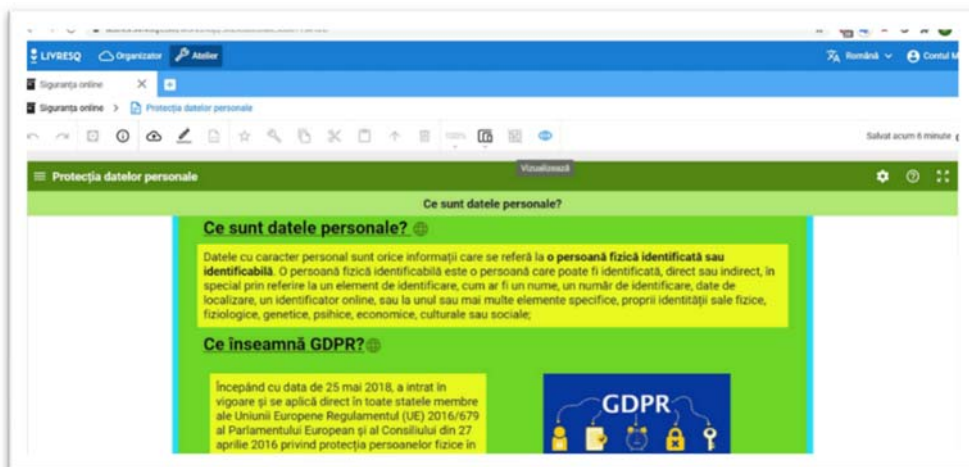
LIVRESQ Organizator Atelier

Română Contul M

Siguranța online

Siguranța online > Protecția datelor personale

Salvat acum 6 minute

Vizualizează

Protecția datelor personale

Ce sunt datele personale?

Ce sunt datele personale?

Datele cu caracter personal sunt orice informații care se referă la **o persoană fizică identificată sau identificabilă**. O persoană fizică identificabilă este o persoană care poate fi identificată, direct sau indirect, în special prin referire la un element de identificare, cum ar fi un nume, un număr de identificare, date de localizare, un identificator online, sau la unul sau mai multe elemente specifice, proprii identității sale fizice, fiziologice, genetice, psihice, economice, culturale sau sociale;

Ce înseamnă GDPR?

Începând cu data de 25 mai 2018, a intrat în vigoare și se aplică direct în toate statele membre ale Uniunii Europene Regulamentul (UE) 2016/679 al Parlamentului European și al Consiliului din 27 aprilie 2016 privind protecția persoanelor fizice în

GDPR